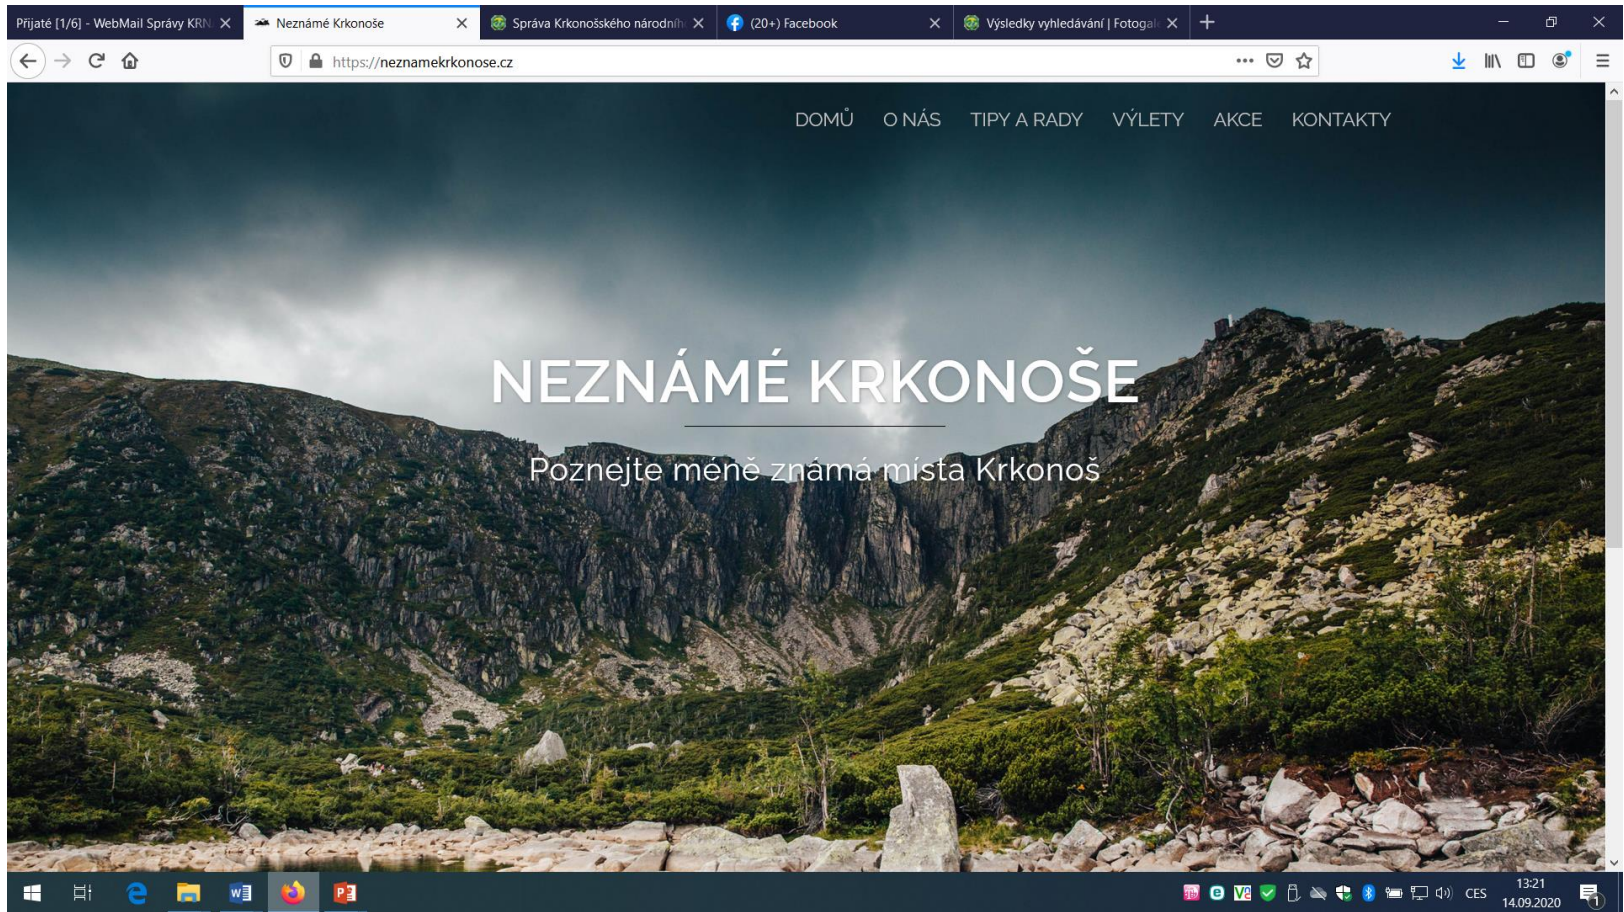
Přijaté [1/6] - WebMail Správy KRN
Neznámé Krkonoše
Správa Krkonošského národníh
(20+) Facebook
Výsledky vyhledávání | Fotogal

https://neznamekrkonose.cz

DOMŮ O NÁS TIPY A RADY VÝLETY AKCE KONTAKTY

NEZNÁMÉ KRKONOŠE

Poznejte méně známá místa Krkonoš

CES 13:21 14.09.2020